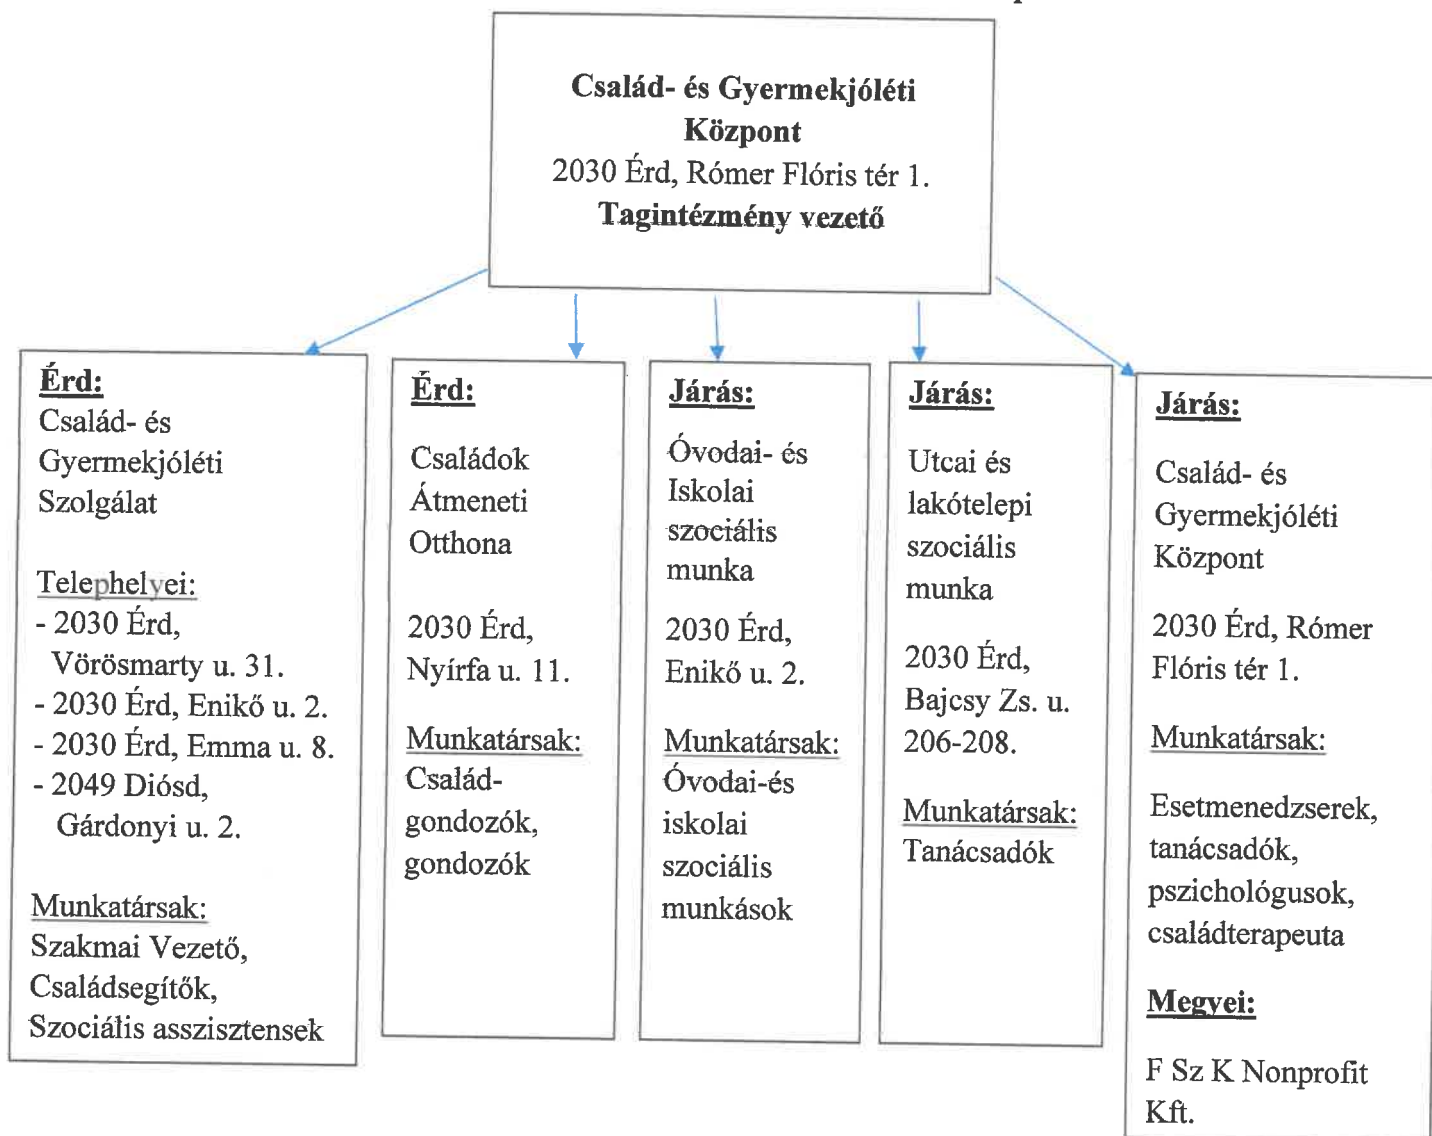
Család- és Gyermekjóléti Központ
2030 Érd, Rómer Flóris tér 1.
Tagintézmény vezető

Érd:
Család- és Gyermekjóléti Szolgálat

Telephelyei:
- 2030 Érd, Vörösmarty u. 31.
- 2030 Érd, Enikő u. 2.
- 2030 Érd, Emma u. 8.
- 2049 Diósd, Gárdonyi u. 2.

Munkatársak:
Szakmai Vezető, Családsegítők, Szociális asszisztensek

Érd:

Családok Átmeneti Otthona

2030 Érd, Nyírfa u. 11.

Munkatársak:
Család-gondozók, gondozók

Járás:

Óvodai- és Iskolai szociális munka

2030 Érd, Enikő u. 2.

Munkatársak:
Óvodai-és iskolai szociális munkások

Járás:

Utcai és lakótelepi szociális munka

2030 Érd, Bajcsy Zs. u. 206-208.

Munkatársak:
Tanácsadók

Járás:

Család- és Gyermekjóléti Központ

2030 Érd, Rómer Flóris tér 1.

Munkatársak:

Esetmenedzserek, tanácsadók, pszichológusok, családterapeuta

Megyei:

F Sz K Nonprofit Kft.